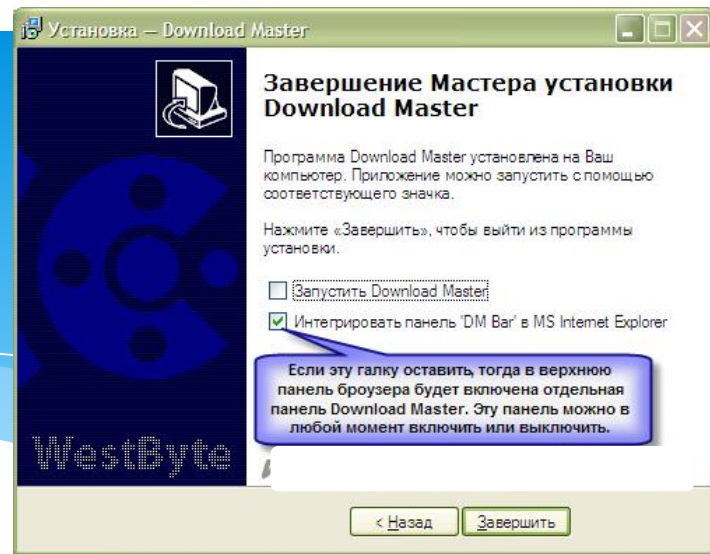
Установка — Download Master

Завершение Мастера установки Download Master

Программа Download Master установлена на Ваш компьютер. Приложение можно запустить с помощью соответствующего значка.

Нажмите «Завершить», чтобы выйти из программы установки.

Запустить Download Master

Интегрировать панель 'DM Bar' в MS Internet Explorer

Если эту галку оставить, тогда в верхнюю панель броузера будет включена отдельная панель Download Master. Эту панель можно в любой момент включить или выключить.

WestByte

< Назад

Завершить